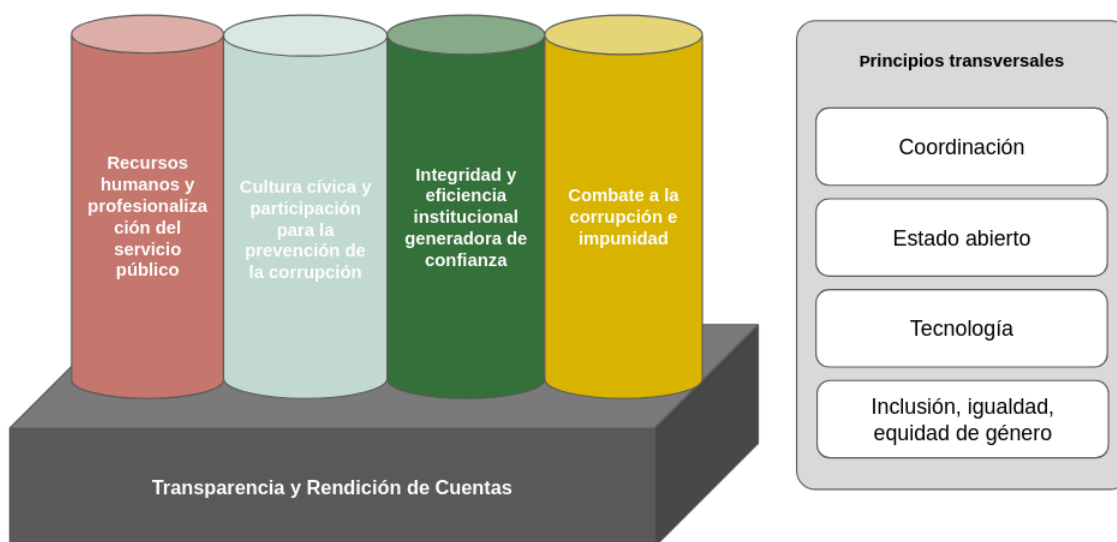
Recursos humanos y profesionalización del servicio público

Cultura cívica y participación para la prevención de la corrupción

Integridad y eficiencia institucional generadora de confianza

Combate a la corrupción e impunidad

Transparencia y Rendición de Cuentas

Principios transversales

Coordinación

Estado abierto

Tecnología

Inclusión, igualdad, equidad de género